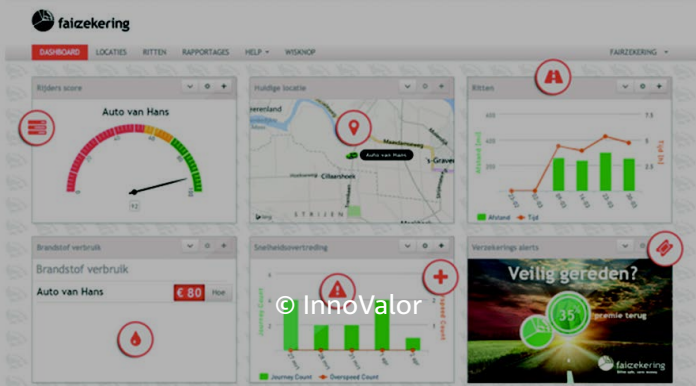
faizekering

DASHBOARD LOCATIES RITTEN RAPPORTAGES HELP WISKNOP FAIZEKERING

Rijders score

Auto van Hans

92

Huidige locatie

Auto van Hans

Cillaarshoek

STRIJEN

Ritten

Afstand [km]

Tijd [h]

Afstand Tijd

Brandstof verbruik

Brandstof verbruik

Auto van Hans

€ 80

Hoe

Snelheidsovertreding

Journey Count

Overspeed Count

Verzekerings alerts

Veilig gereden?

35%

premie terug

faizekering

© InnoValor